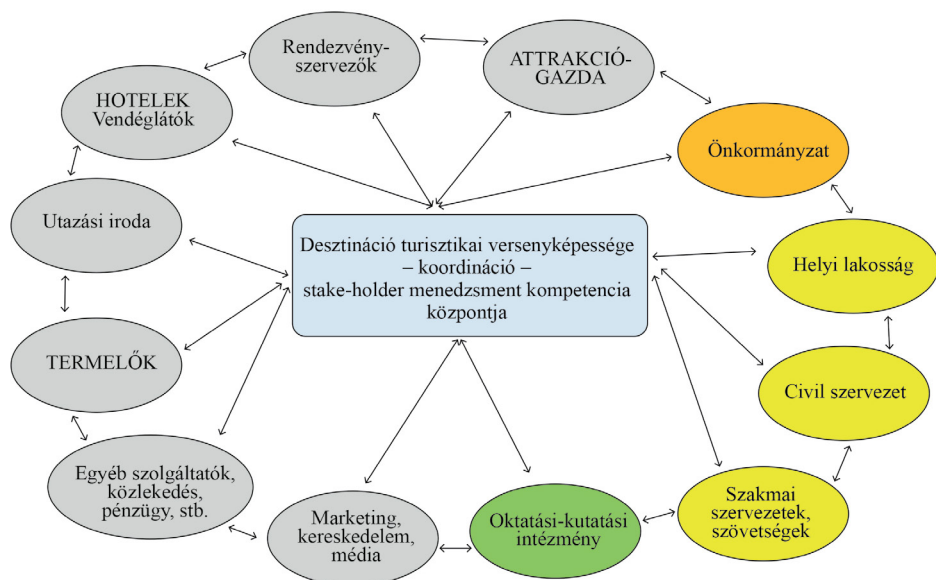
Rendezvényszervezők

ATTRAKCIÓGAZDA

HOTELEK Vendéglátók

Önkormányzat

Utazási iroda

Desztináció turisztikai versenyképessége – koordináció – stake-holder menedzsment kompetencia központja

Helyi lakosság

TERMELŐK

Civil szervezet

Egyéb szolgáltatók, közlekedés, pénzügy, stb.

Marketing, kereskedelem, média

Oktatási-kutatási intézmény

Szakmai szervezetek, szövetségek